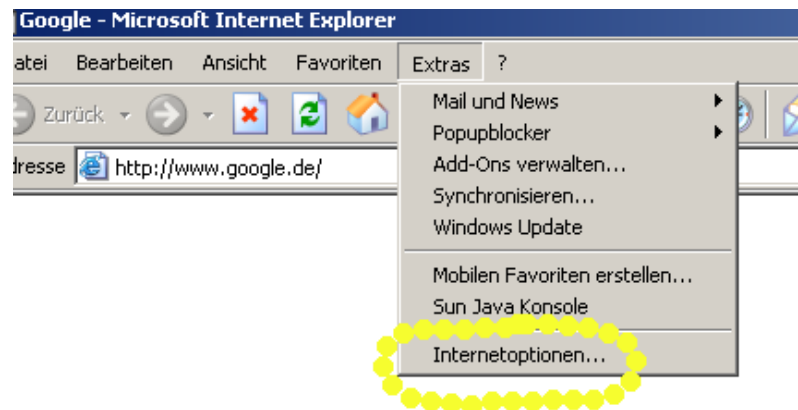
Google - Microsoft Internet Explorer

atei Bearbeiten Ansicht Favoriten Extras ?

Zurück

dresse http://www.google.de/

Mail und News
Popupblocker
Add-Ons verwalten...
Synchronisieren...
Windows Update

Mobilen Favoriten erstellen...
Sun Java Konsole

Internetoptionen...